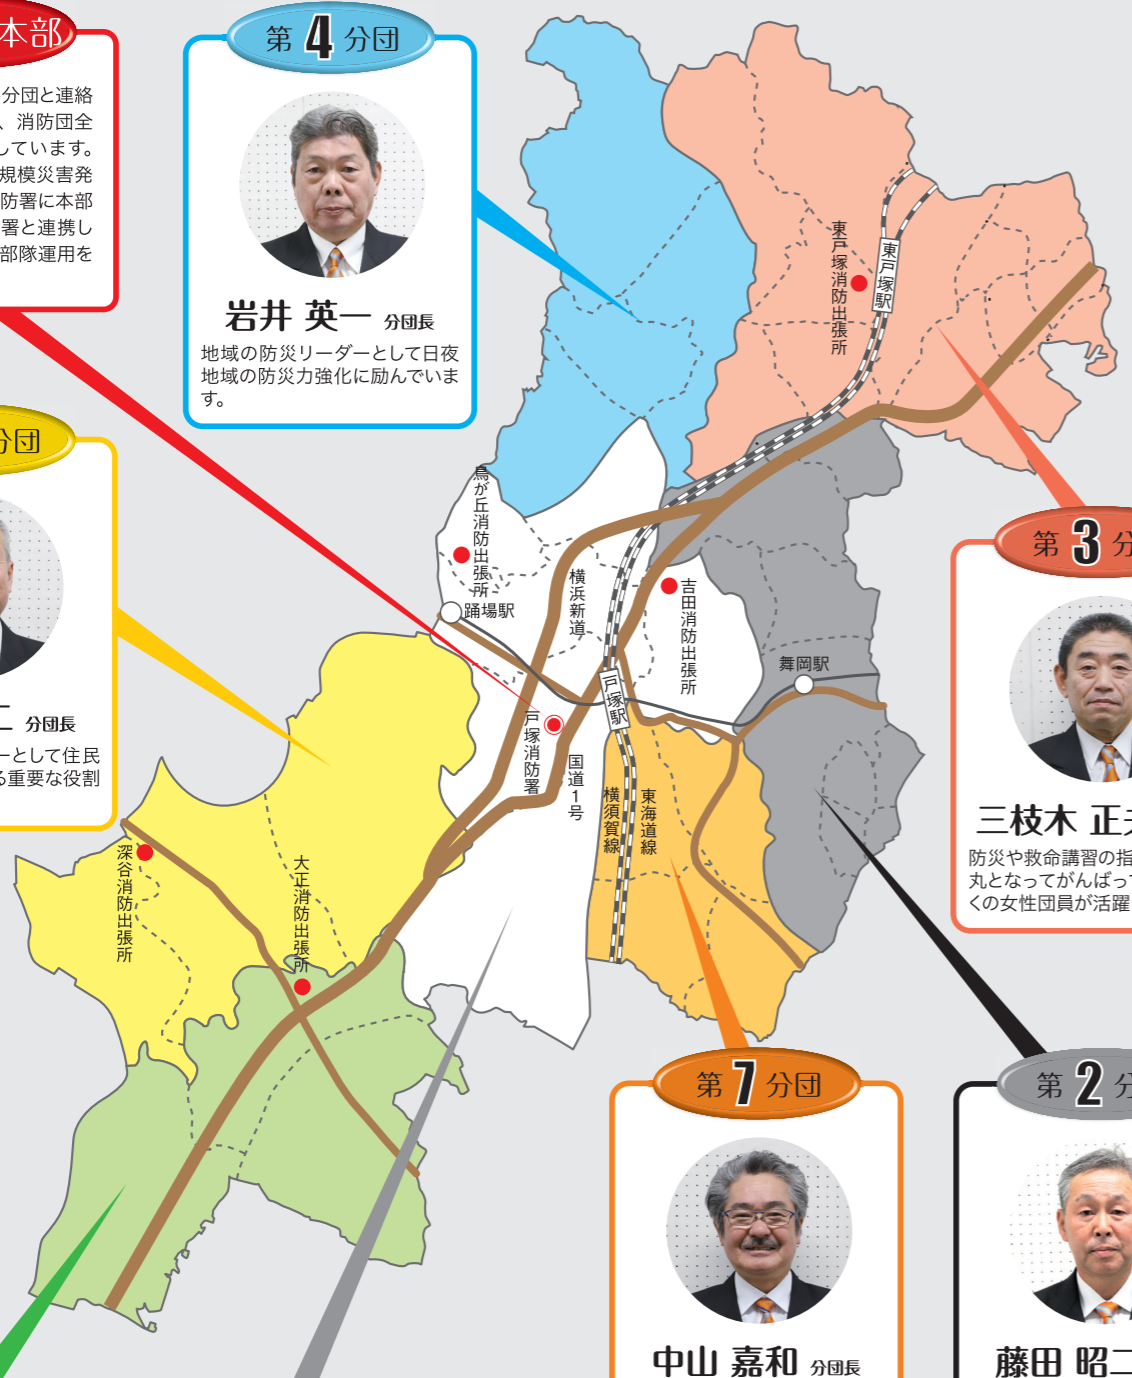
本部

分団と連絡
、消防団全
しています。
規模災害発
防署に本部
署と連携し
部隊運用を

第 4 分団

岩井 英一 分団長

地域の防災リーダーとして日夜地域の防災力強化に励んでいます。

分団

二 分団長

ーとして住民
る重要な役割

東戸塚消防出張所
東戸塚駅
鳥が丘消防出張所
踊場駅
横浜新道
吉田消防出張所
舞岡駅
戸塚駅
戸塚消防署
国道1号
横須賀線
東海道線
深谷消防出張所
大正消防出張所

第 3 分

三枝木 正

防災や救命講習の指
丸となってがんばっ
くの女性団員が活躍

第 7 分団

中山 嘉和 分団長

第 2 分

藤田 昭二